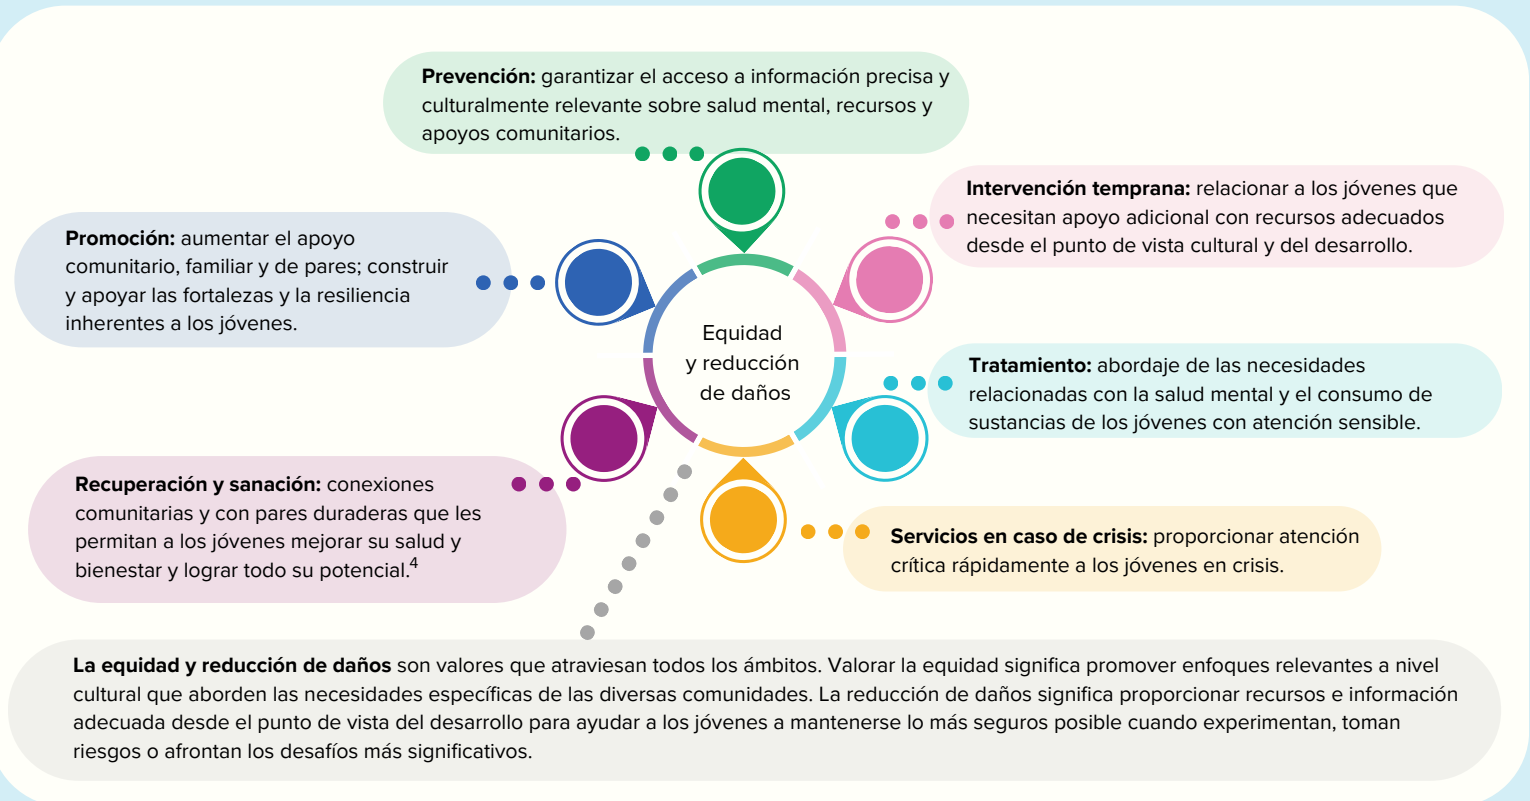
**Prevención:** garantizar el acceso a información precisa y culturalmente relevante sobre salud mental, recursos y apoyos comunitarios.

**Intervención temprana:** relacionar a los jóvenes que necesitan apoyo adicional con recursos adecuados desde el punto de vista cultural y del desarrollo.

**Promoción:** aumentar el apoyo comunitario, familiar y de pares; construir y apoyar las fortalezas y la resiliencia inherentes a los jóvenes.

Equidad y reducción de daños

**Tratamiento:** abordaje de las necesidades relacionadas con la salud mental y el consumo de sustancias de los jóvenes con atención sensible.

**Recuperación y sanación:** conexiones comunitarias y con pares duraderas que les permitan a los jóvenes mejorar su salud y bienestar y lograr todo su potencial.$^4$

**Servicios en caso de crisis:** proporcionar atención crítica rápidamente a los jóvenes en crisis.

**La equidad y reducción de daños** son valores que atraviesan todos los ámbitos. Valorar la equidad significa promover enfoques relevantes a nivel cultural que aborden las necesidades específicas de las diversas comunidades. La reducción de daños significa proporcionar recursos e información adecuada desde el punto de vista del desarrollo para ayudar a los jóvenes a mantenerse lo más seguros posible cuando experimentan, toman riesgos o afrontan los desafíos más significativos.